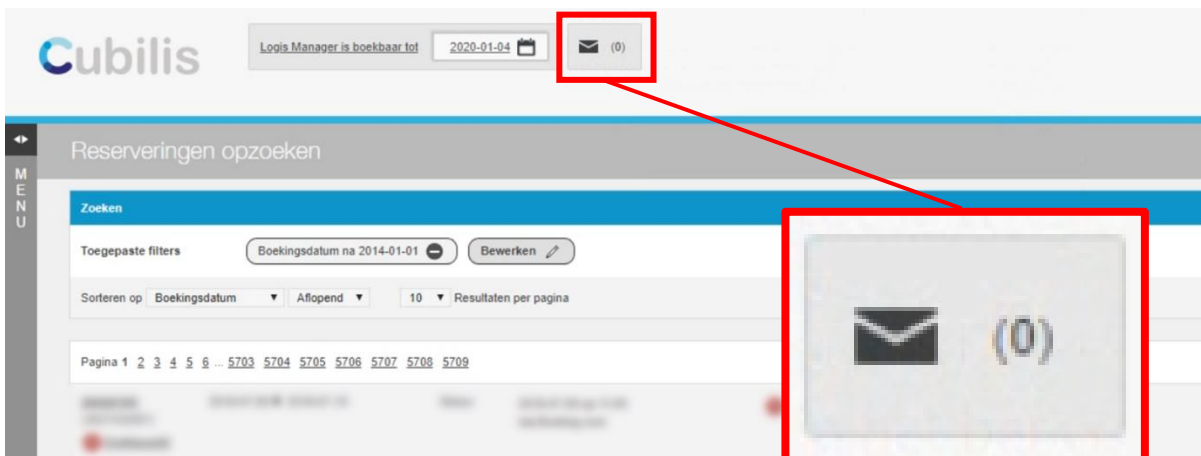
Cubilis

Logis Manager is boekbaar tot 2020-01-04 (0)

MENU

Reserveringen opzoeken

Zoeken

Toegepaste filters Boekingsdatum na 2014-01-01 Bewerken

Sorteren op Boekingsdatum Aflopend 10 Resultaten per pagina

Pagina 1 2 3 4 5 6 ... 5703 5704 5705 5706 5707 5708 5709

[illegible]

(0)